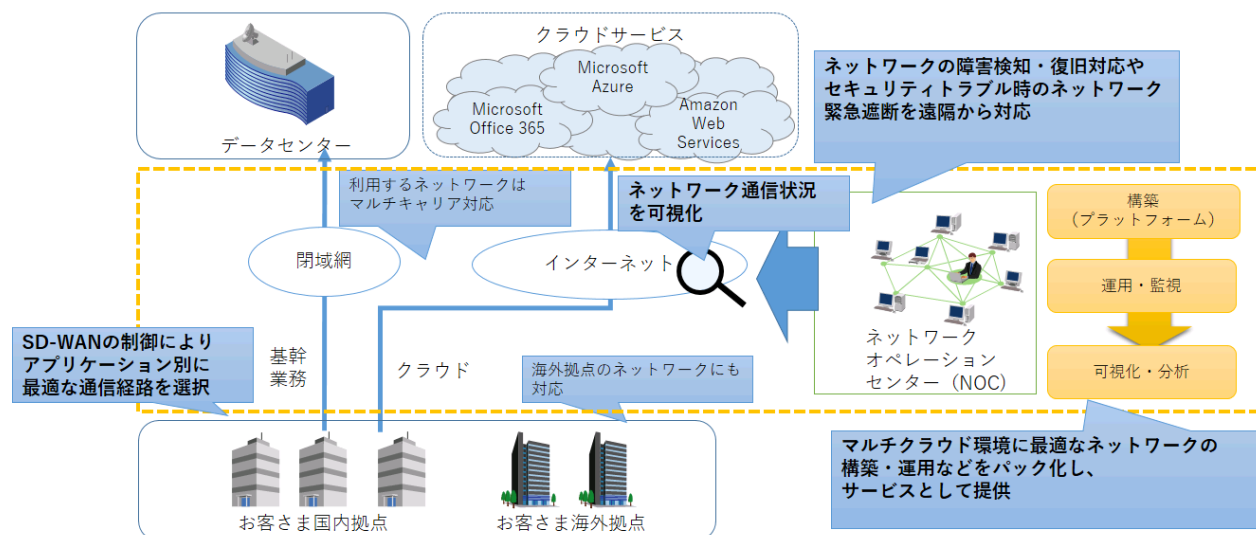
データセンター

クラウドサービス

Microsoft Azure

Microsoft Office 365

Amazon Web Services

ネットワークの障害検知・復旧対応やセキュリティトラブル時のネットワーク緊急遮断を遠隔から対応

利用するネットワークはマルチキャリア対応

ネットワーク通信状況を可視化

閉域網

インターネット

構築
（プラットフォーム）

運用・監視

可視化・分析

ネットワークオペレーションセンター（NOC）

SD-WANの制御によりアプリケーション別に最適な通信経路を選択

基幹業務

クラウド

海外拠点のネットワークにも対応

マルチクラウド環境に最適なネットワークの構築・運用などをパック化し、サービスとして提供

お客さま国内拠点

お客さま海外拠点